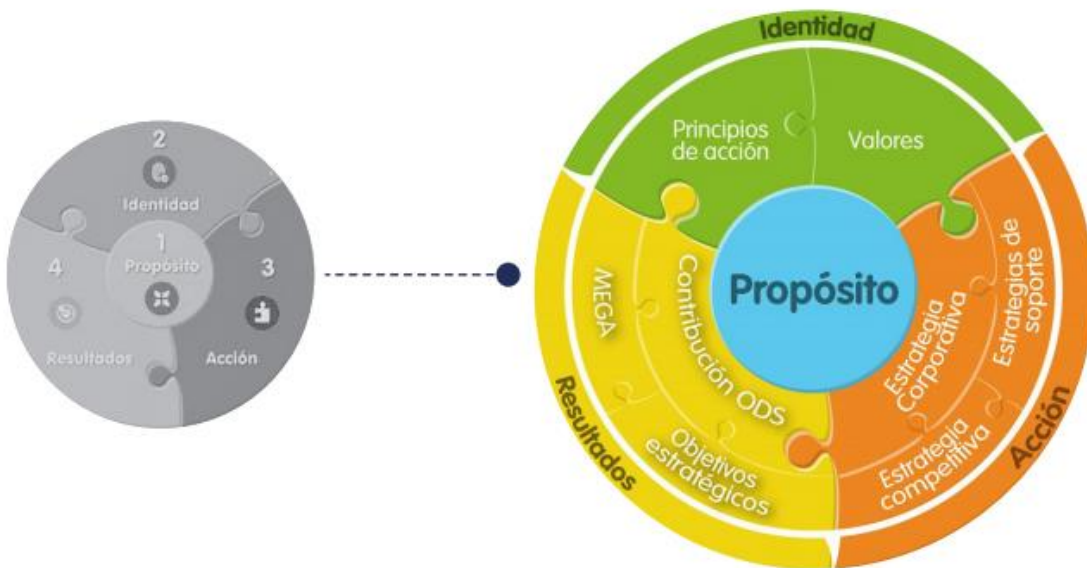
2
Identidad
1
Propósito
4
3
Resultados
Acción

Identidad
Principios de acción
Valores
Propósito
MEGA
Contribución ODS
Objetivos estratégicos
Estrategia Corporativa
Estrategias de soporte
Estrategia competitiva
Resultados
Acción